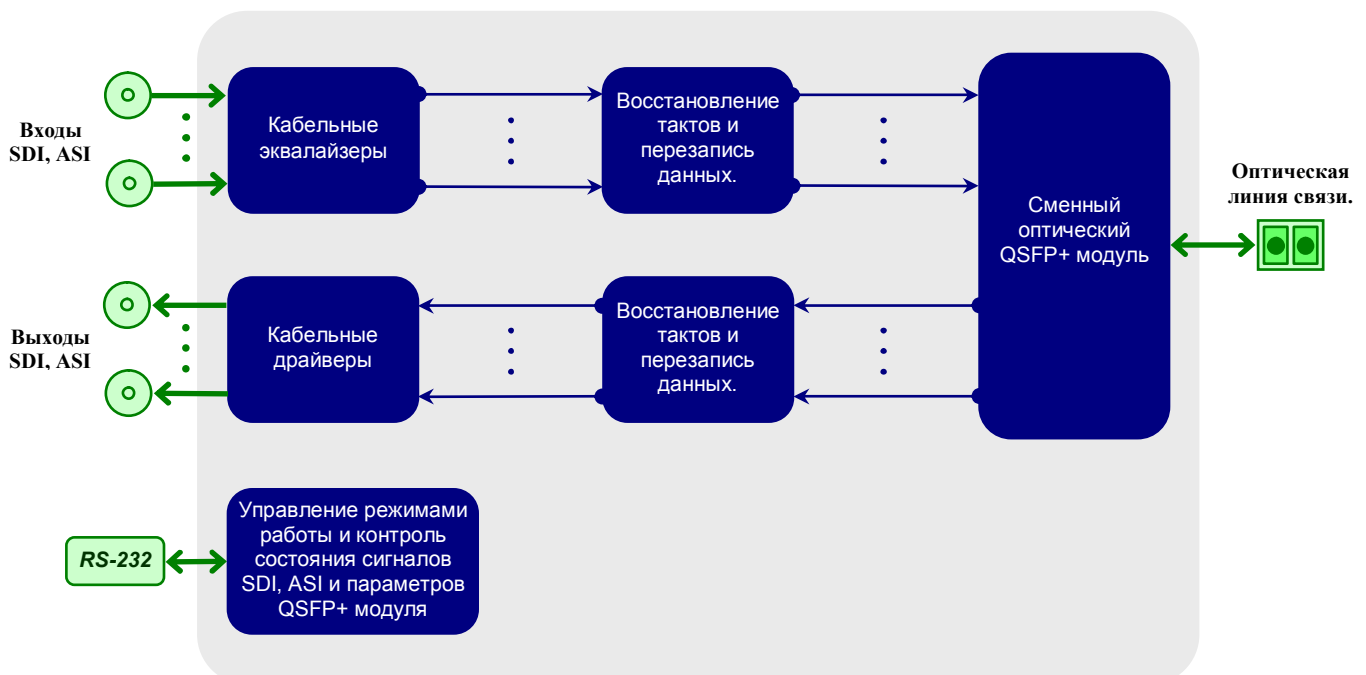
Входы SDI, ASI

Кабельные эквалайзеры

Восстановление тактов и перезапись данных.

Сменный оптический QSFP+ модуль

Оптическая линия связи.

Выходы SDI, ASI

Кабельные драйверы

Восстановление тактов и перезапись данных.

RS-232

Управление режимами работы и контроль состояния сигналов SDI, ASI и параметров QSFP+ модуля